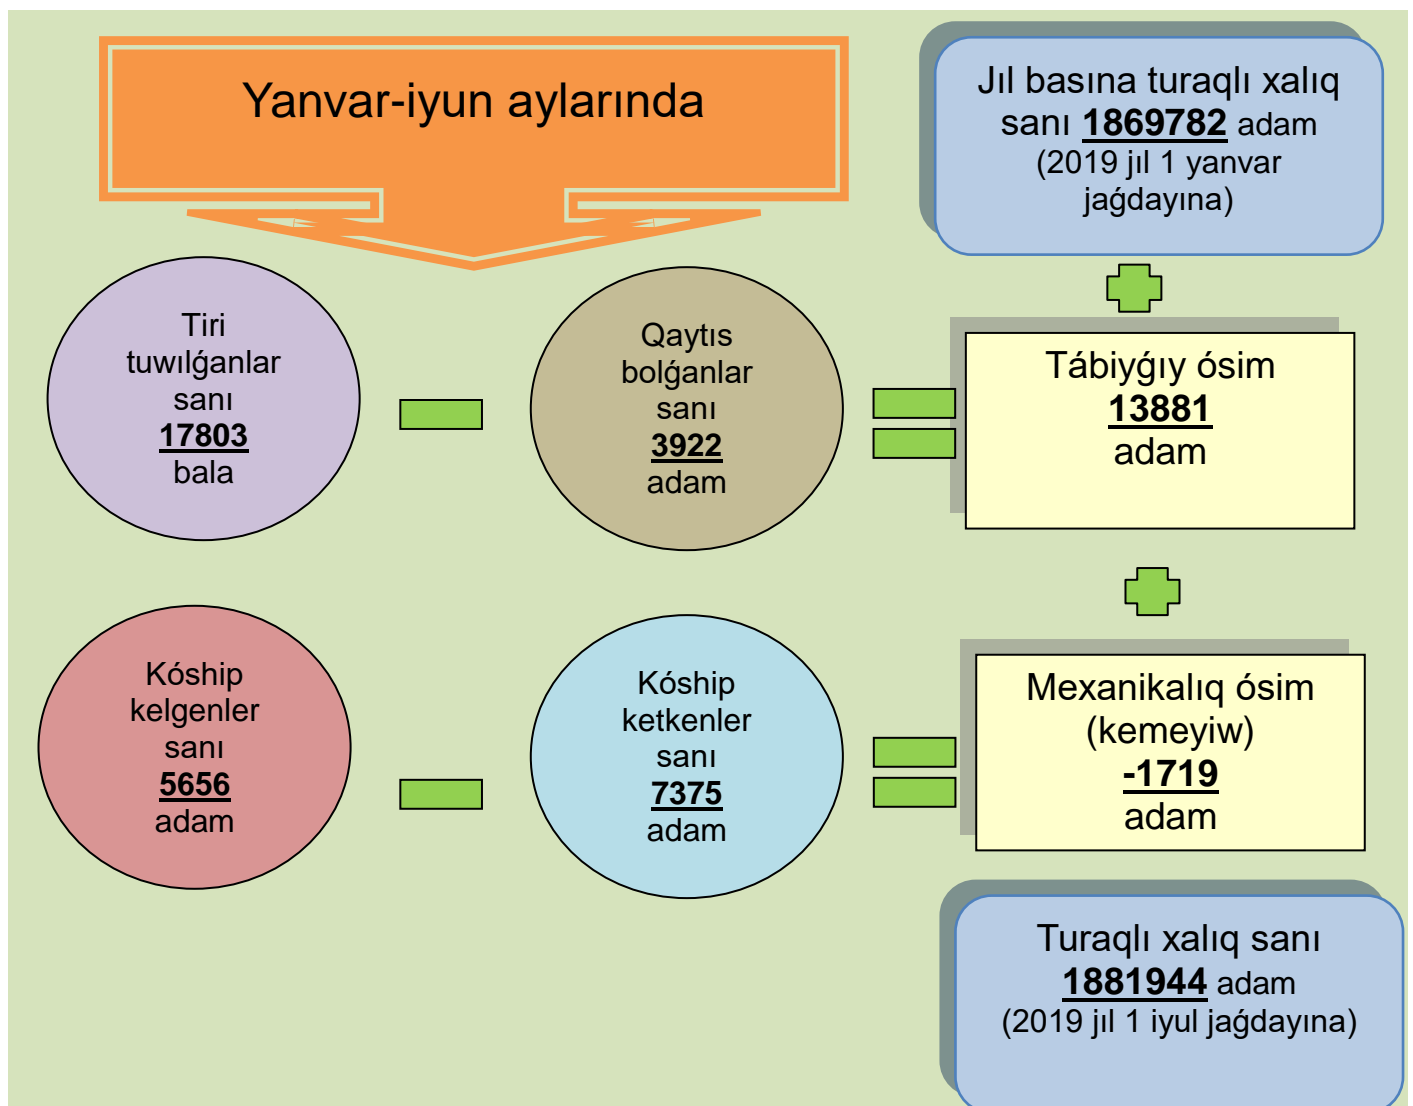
Yanvar-iyun aylarında

Jıl basına turaqlı xalıq sanı **1869782** adam (2019 jıl 1 yanvar jağdayına)

Tiri tuwılǵanlar sanı **17803** bala

Qaytıs bolǵanlar sanı **3922** adam

Tábiyǵıy ósim **13881** adam

Kóship kelgenler sanı **5656** adam

Kóship ketkenler sanı **7375** adam

Mexanikalıq ósim (kemeyiw) **-1719** adam

Turaqlı xalıq sanı **1881944** adam (2019 jıl 1 iyul jağdayına)